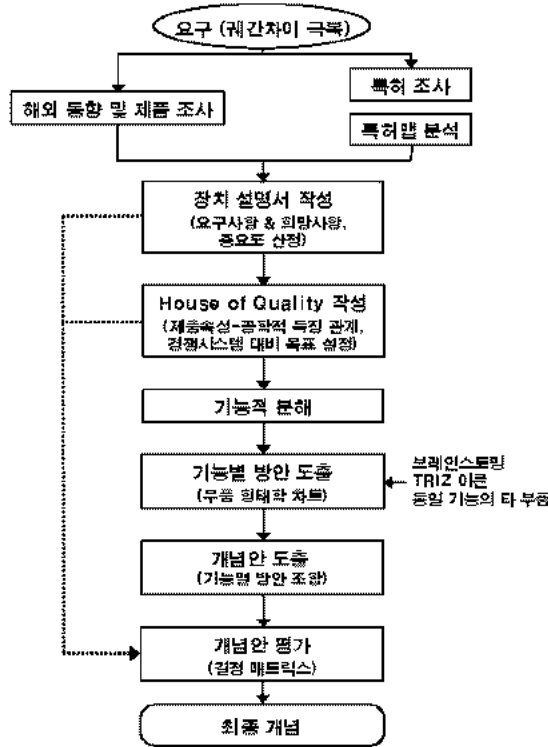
요구 (계간차이 극복)

해외 동향 및 제품 조사

특허 조사

특허맵 분석

장치 설명서 작성
(요구사항 & 희망사항, 중요도 산정)

House of Quality 작성
(제품속성-공학적 특징 관계, 경쟁시스템 대비 목표 설정)

기능적 분해

기능별 방안 도출
(부품 형태학 차트)

브레인스토밍
TRIZ 이론
동일 기능의 타 부품

개념안 도출
(기능별 방안 조합)

개념안 평가
(결정 매트릭스)

최종 개념